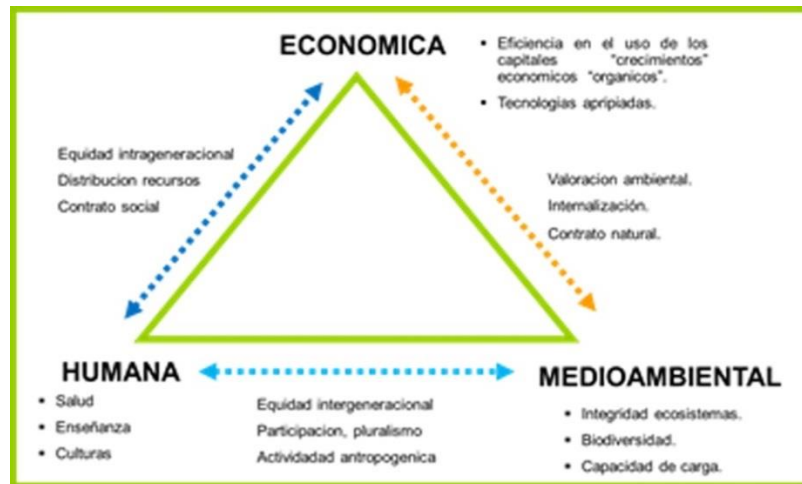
ECONOMICA

• Eficiencia en el uso de los capitales "crecimientos" economicos "organicos".
• Tecnologias apripiadas.

Equidad intrageneracional
Distribucion recursos
Contrato social

Valoracion ambiental.
Internalización.
Contrato natural.

HUMANA

• Salud
• Enseñanza
• Culturas

Equidad intergeneracional
Participacion, pluralismo
Actividad antropogenica

MEDIOAMBIENTAL

• Integridad ecosistemas.
• Biodiversidad.
• Capacidad de carga.